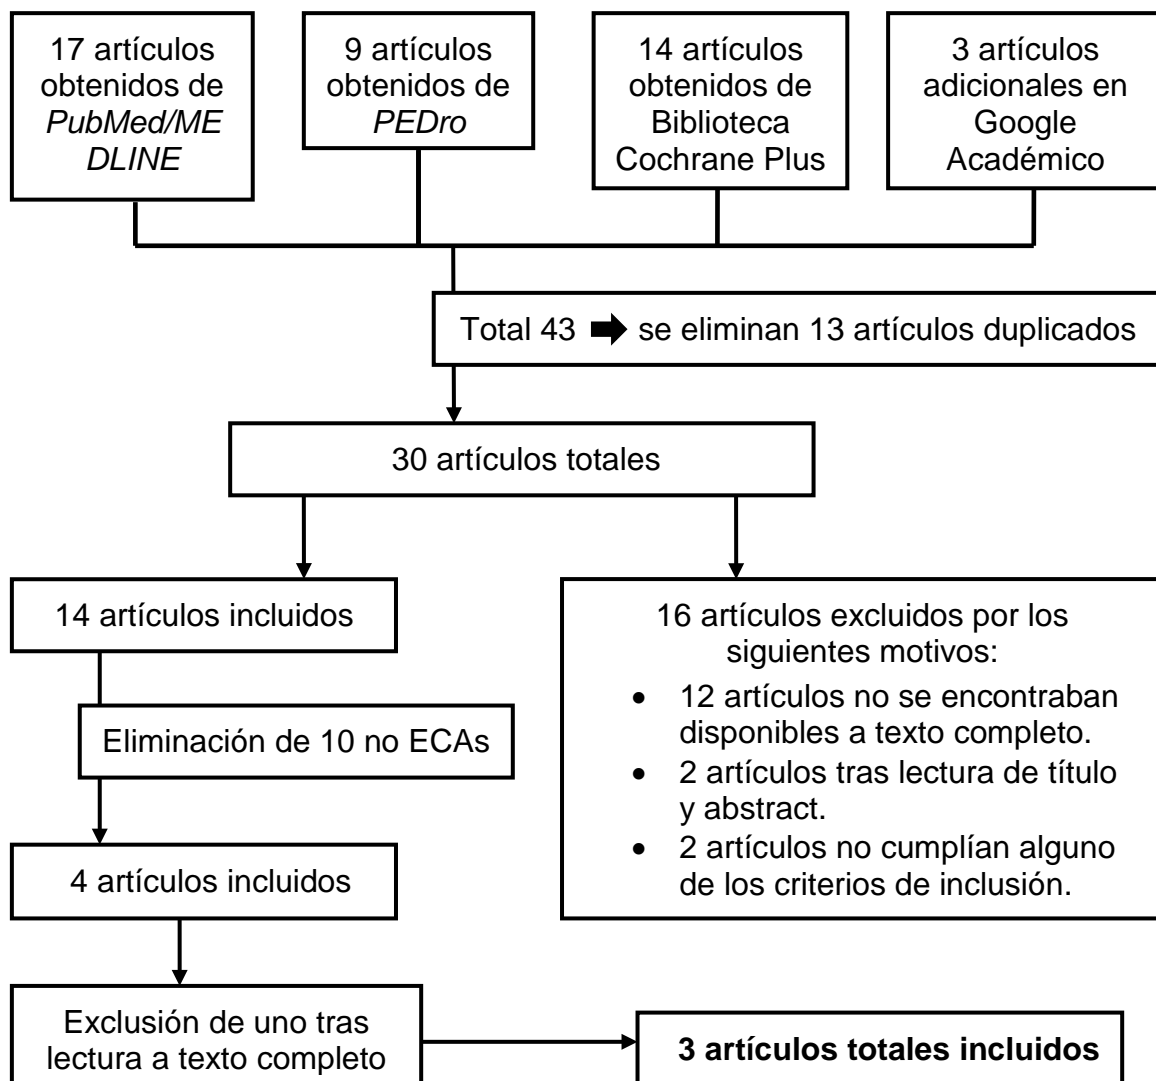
17 artículos obtenidos de *PubMed/MEDLINE*

9 artículos obtenidos de *PEDro*

14 artículos obtenidos de Biblioteca Cochrane Plus

3 artículos adicionales en Google Académico

Total 43 ➡ se eliminan 13 artículos duplicados

30 artículos totales

14 artículos incluidos

16 artículos excluidos por los siguientes motivos:
- 12 artículos no se encontraban disponibles a texto completo.
- 2 artículos tras lectura de título y abstract.
- 2 artículos no cumplían alguno de los criterios de inclusión.

Eliminación de 10 no ECAs

4 artículos incluidos

Exclusión de uno tras lectura a texto completo

**3 artículos totales incluidos**